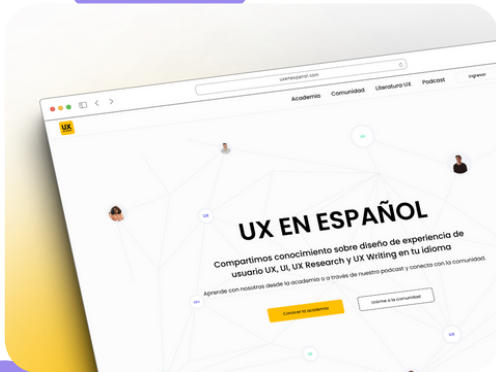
uxenespanol.com

UX

Academia Comunidad Literatura UX Podcast Ingresar

UX EN ESPAÑOL

Compartimos conocimiento sobre diseño de experiencia de usuario UX, UI, UX Research y UX Writing en tu idioma

Aprende con nosotros desde la academia o a través de nuestro podcast y conecta con la comunidad.

Conocer la academia

Unirme a la comunidad

UX
UX
UX
UX